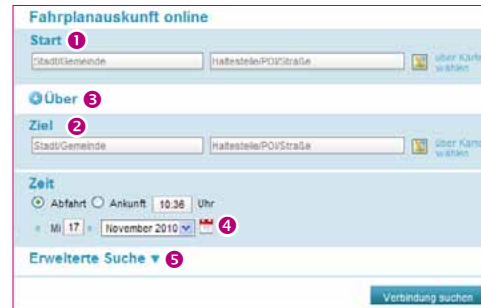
Fahrplanauskunft online

Start 1

Stadt/Gemeinde

Haltestelle/POI/Straße

über Karte wählen

Über 3

Ziel 2

Stadt/Gemeinde

Haltestelle/POI/Straße

über Karte wählen

Zeit

Abfahrt Ankunft 10:36 Uhr

« Mi 17 » November 2010 4

Erweiterte Suche ▾ 5

Verbindung suchen